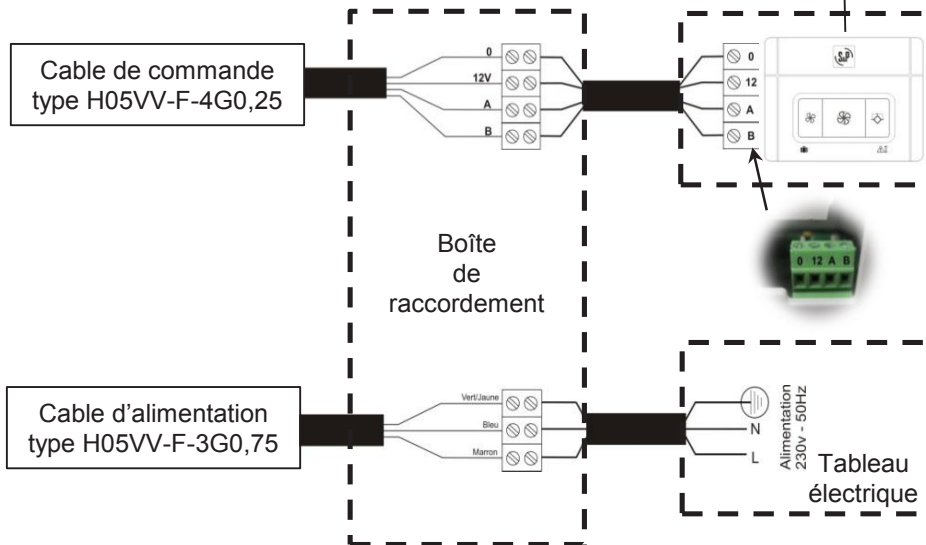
Cable de commande type H05VV-F-4G0,25

0
12V
A
B

0
12
A
B

0 12 A B

Boîte de raccordement

Cable d'alimentation type H05VV-F-3G0,75

Vert/Jaune
Bleu
Marron

Alimentation 230v - 50Hz

N
L

Tableau électrique